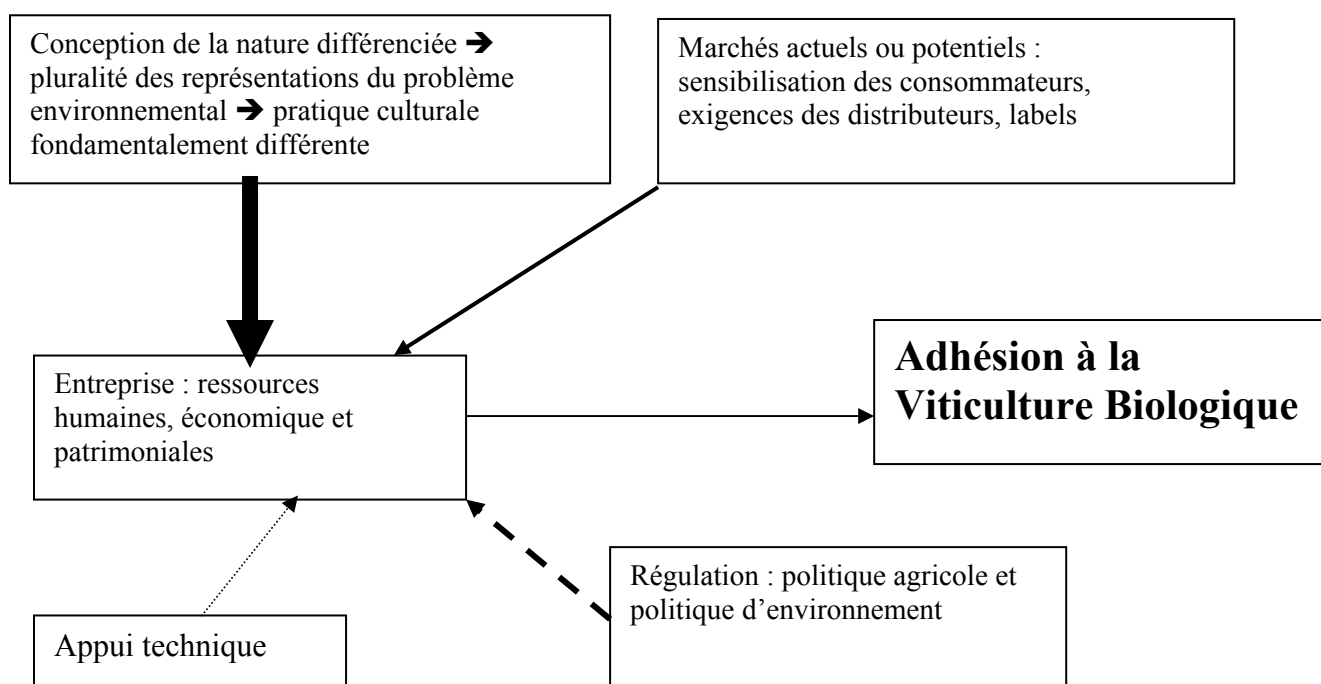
Conception de la nature différenciée → pluralité des représentations du problème environnemental → pratique culturale fondamentalement différente

Marchés actuels ou potentiels : sensibilisation des consommateurs, exigences des distributeurs, labels

Entreprise : ressources humaines, économique et patrimoniales

Adhésion à la Viticulture Biologique

Régulation : politique agricole et politique d'environnement

Appui technique